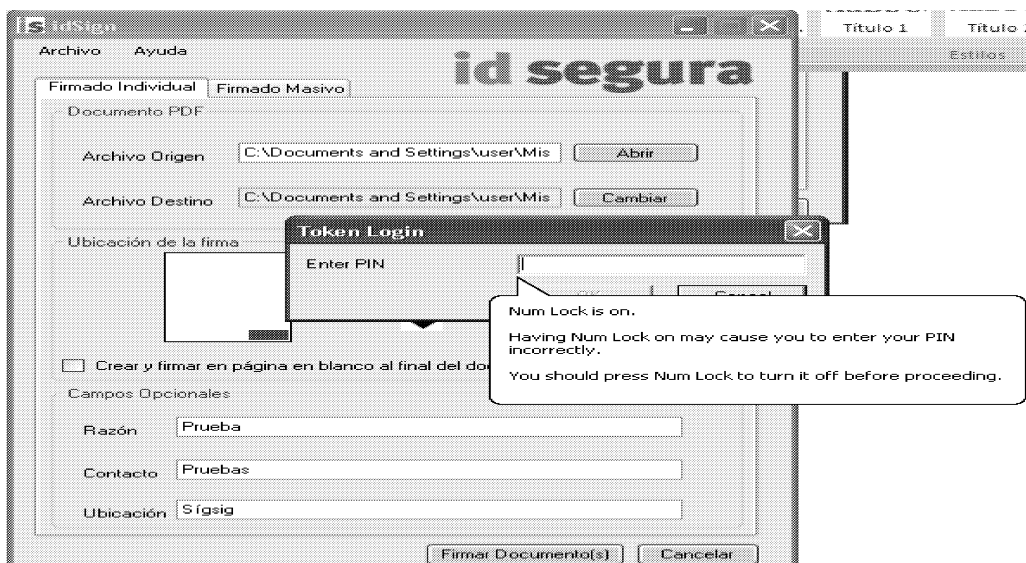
idSign

Título 1 Título

Estilos

Archivo Ayuda

id segura

Firmado Individual Firmado Masivo

Documento PDF

Archivo Origen C:\Documents and Settings\user\Mis Abrir

Archivo Destino C:\Documents and Settings\user\Mis Cambiar

Ubicación de la firma

Token Login

Enter PIN

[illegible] Cancel

Num Lock is on.

Having Num Lock on may cause you to enter your PIN incorrectly.

You should press Num Lock to turn it off before proceeding.

Crear y firmar en página en blanco al final del do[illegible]

Campos Opcionales

Razón Prueba

Contacto Pruebas

Ubicación Sígsig

Firmar Documento(s) Cancelar